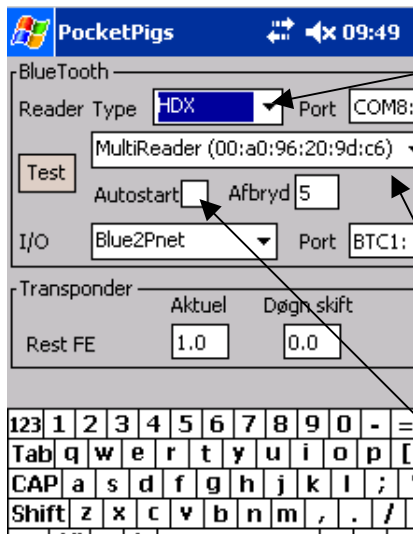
PocketPigs 09:49

BlueTooth

Reader Type HDX Port COM8:

Test MultiReader (00:a0:96:20:9d:c6)

Autostart Afbryd 5

I/O Blue2Pnet Port BTC1:

Transponder

Aktuel Døgn skift

Rest FE 1.0 0.0

123 1 2 3 4 5 6 7 8 9 0 - =
Tab q w e r t y u i o p [
CAP a s d f g h j k l ; '
Shift z x c v b n m , . /